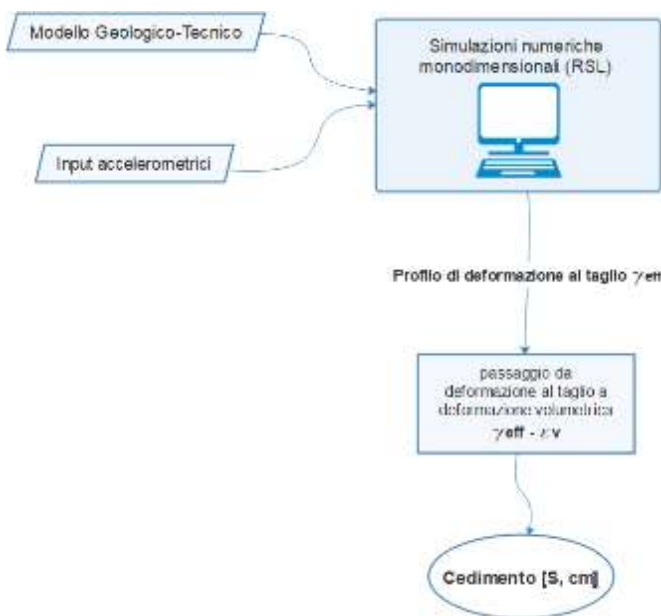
Modello Geologico-Tecnico

Input accelerometrici

Simulazioni numeriche monodimensionali (RSL)

Profilo di deformazione al taglio $\gamma_{eff}$

passaggio da deformazione al taglio a deformazione volumetrica $\gamma$eff - $\varepsilon$v

Cedimento [S, cm]